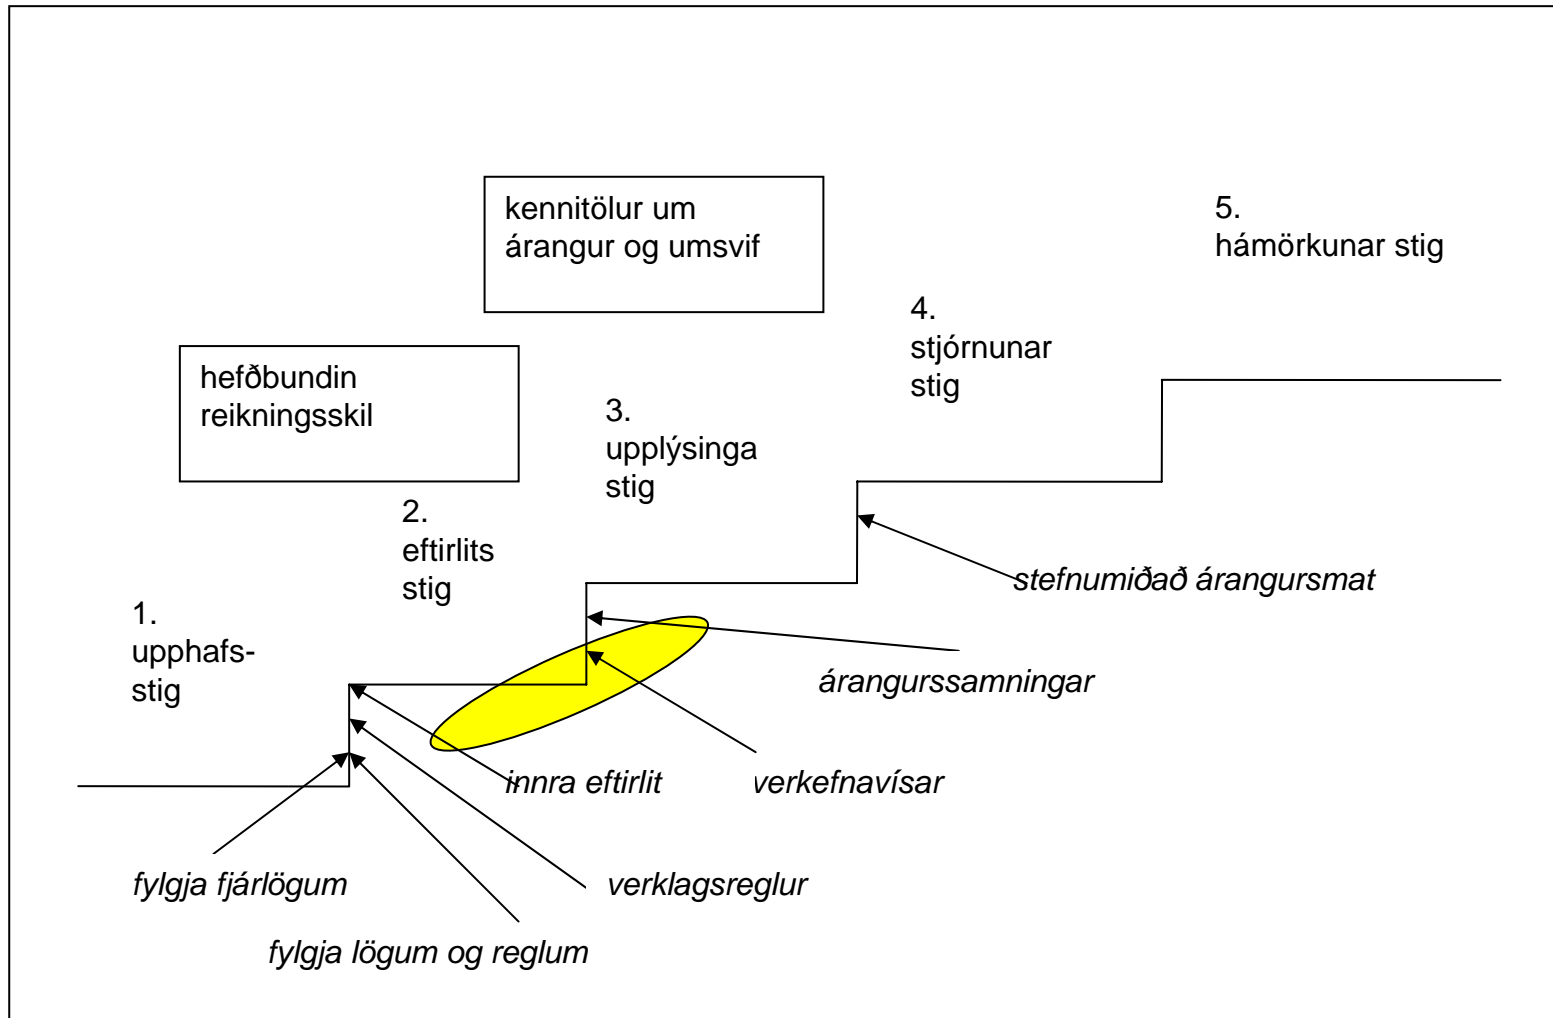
kennitölur um árangur og umsvif

5.
hámörkunar stig

4.
stjórnunar stig

hefðbundin reikningsskil

3.
upplýsinga stig

2.
eftirlits stig

stefnumiðað árangursmat

1.
upphafs-stig

árangurssamningar

innra eftirlit

verkefnavísar

fylgja fjárlögum

verklagsreglur

fylgja lögum og reglum